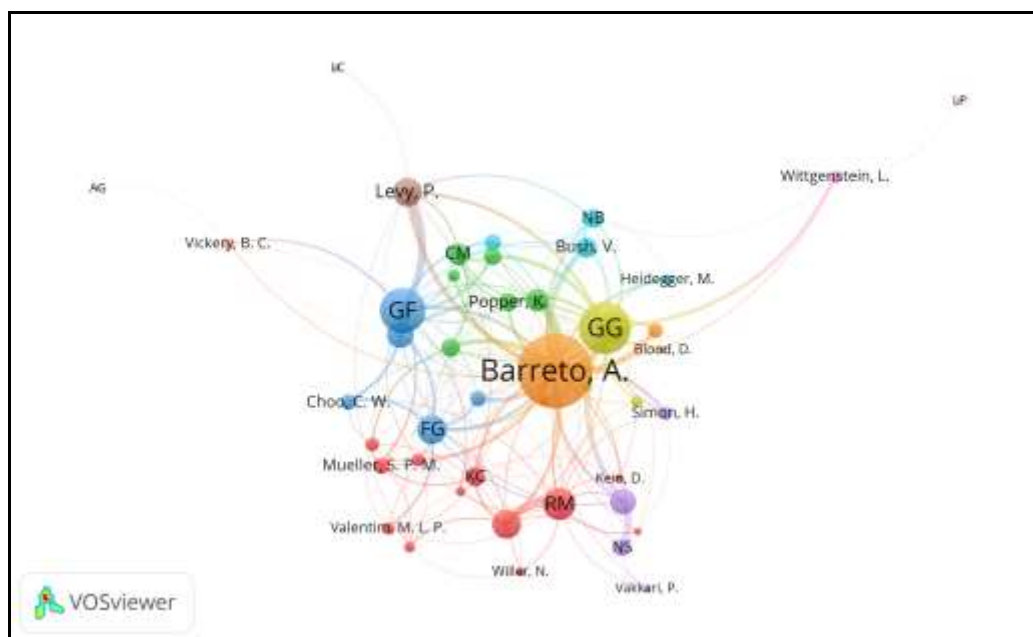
IC

LP

AG

Levy, P.

Wittgenstein, L.

Vickery, B. C.

NB

CM

Bush, V.

Heidegger, M.

GF

Popper, K.

GG

Blood, D.

Barreto, A.

Choo, C. W.

Simon, H.

FG

Mueller, S. P. M.

KC

Keie, D.

RM

Valentim, M. L. P.

NS

Wilier, N.

Vakkari, P.

VOSviewer